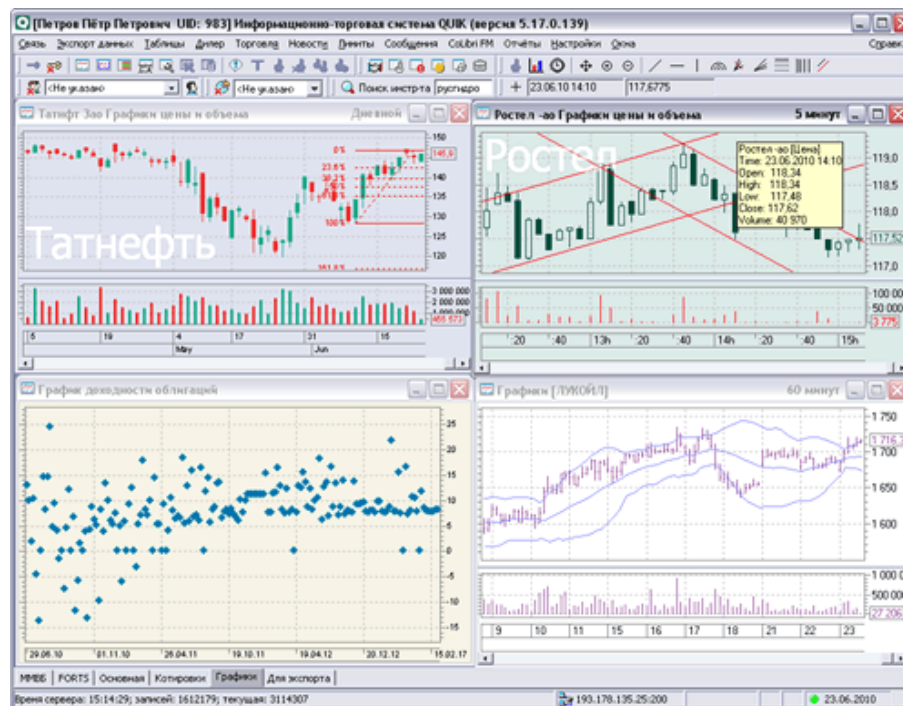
[Петров Пётр Петрович UID: 983] Информационно-торговая система QUIK (версия 5.17.0.139)

Связь Экспорт данных Таблицы Дилер Торговля Новости Лимиты Сообщения ColibriFM Отчёты Настройки Окна Справка

<Не указано> <Не указано> Поиск инстр-та русгидро 23.06.10 14:10 117,6775

Татнфт 3ао Графики цены и объема Дневной

Татнефть

0% 23.6% 38.2% 50% 61.8% 100% 161.8%

150 145,9 140 135 130 125 120

3 000 000 2 000 000 1 000 000 466 573

5 19 4 17 31 15 May Jun

Ростел -ао Графики цены и объема 5 минут

Ростел

Ростел-ао [Цена]
Time: 23.06.2010 14:10
Open: 118,34
High: 118,34
Low: 117,48
Close: 117,62
Volume: 40 970

119,0 118,5 118,0 117,52 117,0

100 000 50 000 3 775

:20 :40 13h :20 :40 14h :20 :40 15h

График доходности облигаций

25 20 15 10 5 0 -5 -10 -15

29.06.10 01.11.10 26.04.11 19.10.11 19.04.12 20.12.12 15.02.17

Графики [ЛУКОЙЛ] 60 минут

1 750 1 716,2 1 700 1 650 1 600

1 000 0 500 000 27 206

9 10 11 15 16 17 18 21 22 23

ММВБ FORTS Основная Котировки Графики Для экспорта

Время сервера: 15:14:29; записей: 1612179; текущая: 3114307 193.178.135.25:200 23.06.2010